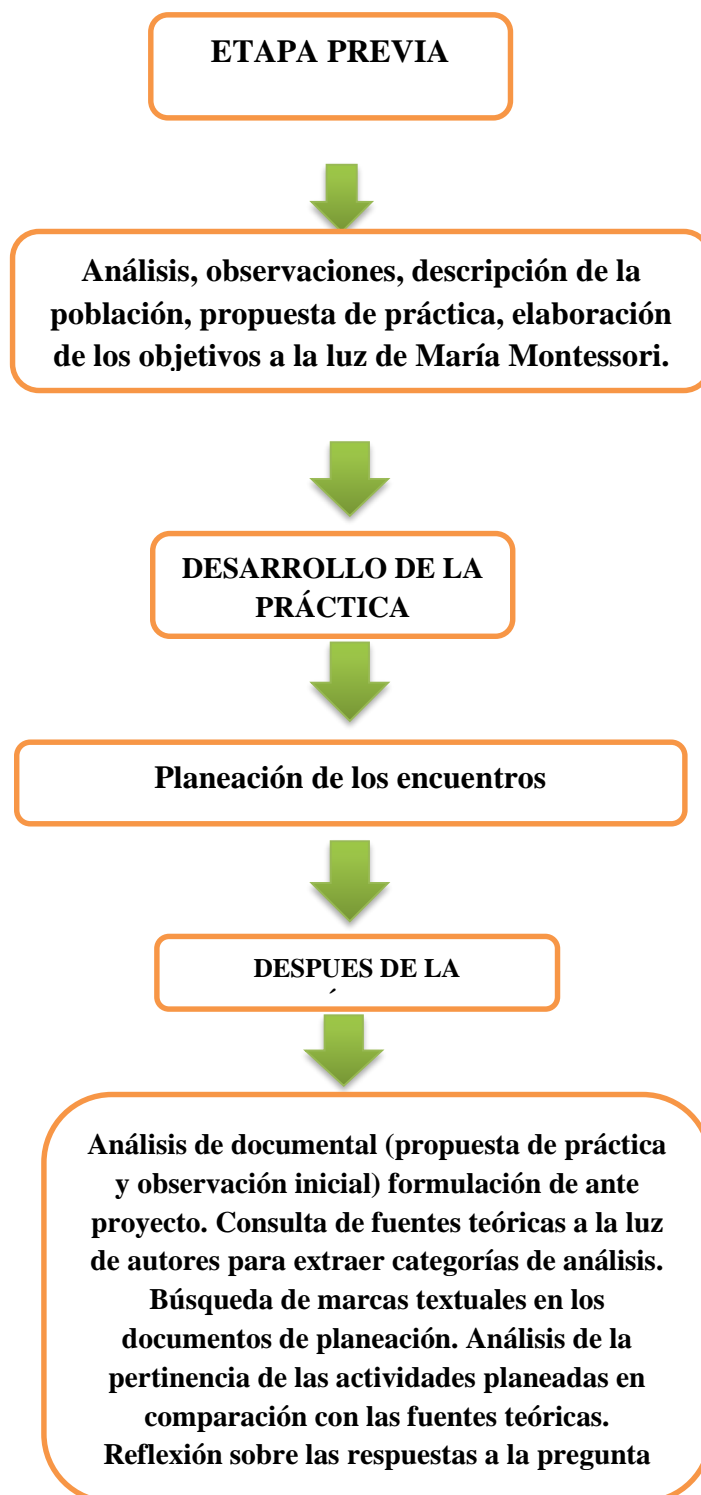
ETAPA PREVIA

Análisis, observaciones, descripción de la población, propuesta de práctica, elaboración de los objetivos a la luz de María Montessori.

DESARROLLO DE LA PRÁCTICA

Planeación de los encuentros

DESPUES DE LA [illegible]

Análisis de documental (propuesta de práctica y observación inicial) formulación de ante proyecto. Consulta de fuentes teóricas a la luz de autores para extraer categorías de análisis. Búsqueda de marcas textuales en los documentos de planeación. Análisis de la pertinencia de las actividades planeadas en comparación con las fuentes teóricas. Reflexión sobre las respuestas a la pregunta